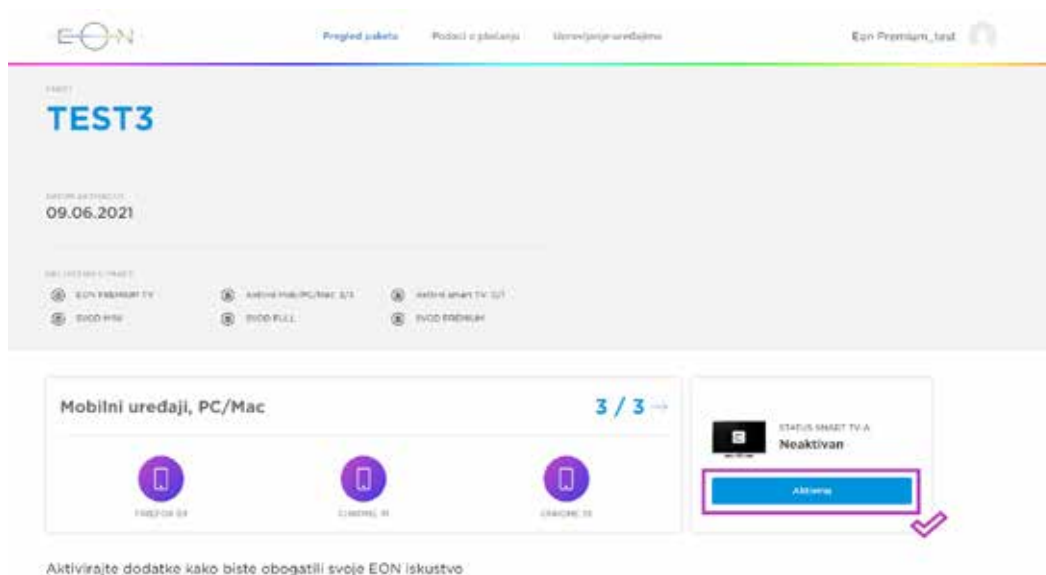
E-O-N

Pregled paketa Podaci o plaćanju Upravljanje uređajima

Eon Premium_test

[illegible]

TEST3

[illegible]

09.06.2021

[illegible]

EON PREMIUM TV
Aktivni mob/PC/Mac 3/3
Aktivni smart TV 0/1
SVOD MINI
SVOD FULL
SVOD PREMIUM

Mobilni uređaji, PC/Mac

3 / 3 →

FIREFOX 89
CHROME 91
CHROME 91

STATUS SMART TV-A
Neaktivan

Aktiviraj

Aktivirajte dodatke kako biste obogatili svoje EON iskustvo